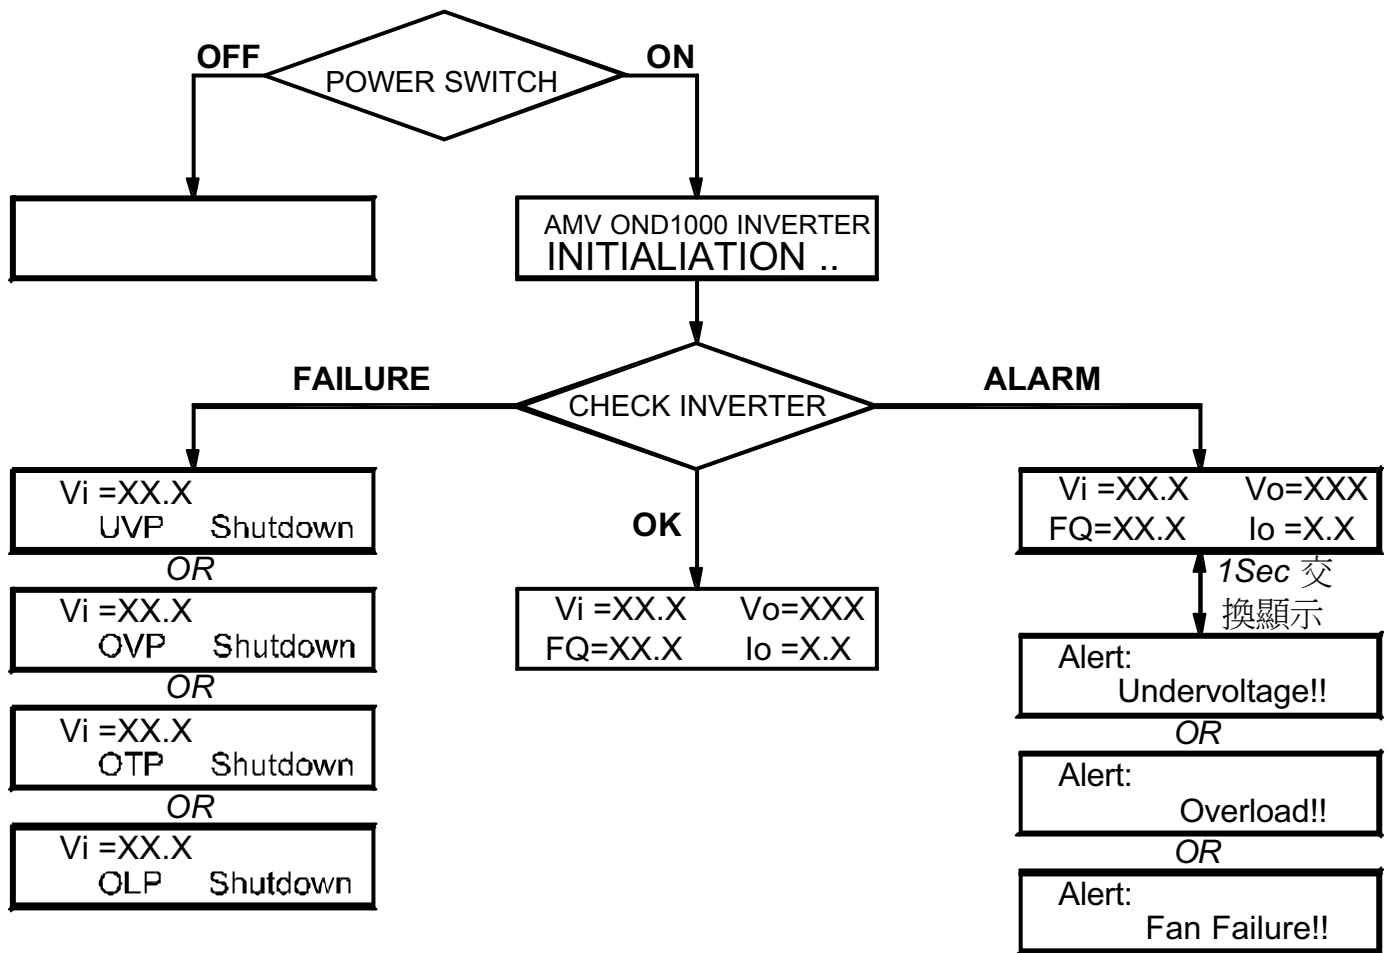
OFF
POWER SWITCH
ON

AMV OND1000 INVERTER
INITIALIATION ..

FAILURE
CHECK INVERTER
ALARM

Vi =XX.X
UVP Shutdown
OR
Vi =XX.X
OVP Shutdown
OR
Vi =XX.X
OTP Shutdown
OR
Vi =XX.X
OLP Shutdown

OK

Vi =XX.X Vo=XXX
FQ=XX.X Io =X.X

Vi =XX.X Vo=XXX
FQ=XX.X Io =X.X

1Sec 交換顯示

Alert:
Undervoltage!!
OR
Alert:
Overload!!
OR
Alert:
Fan Failure!!